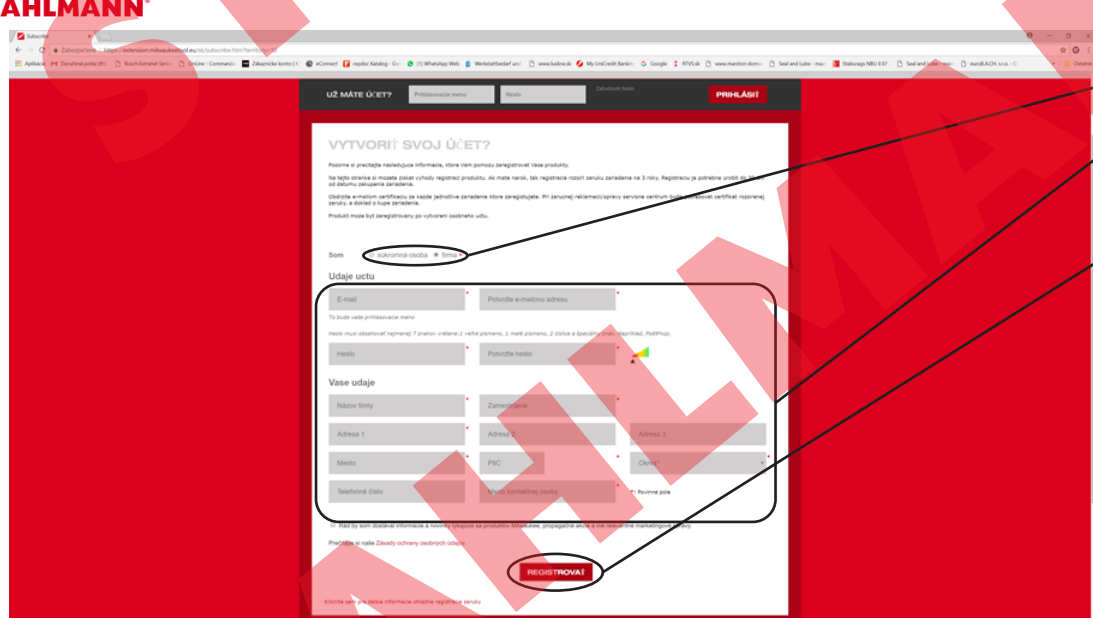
AHLMANN®

Subscribe

Zabezpečené | https://extension.milwaukeetool.eu/sk/subscribe.html

Aplikácie | Doručená pošta (81) | Bosch Extranet Servi | Online - Commande | Zákaznícke konto | eConnect | repdoc Katalog | (1) WhatsApp Web | Werkstattbedarf und | www.tuoline.sk | My UniCredit Bankin | Google | RTVS.sk | www.marston-domsc | Seal and tube | Slaburegi NBU | Seal and tube | euroB.A.CH. s.r.o. | Ostatné

UŽ MÁTE ÚČET? | Prihlasovacie meno | Heslo | Zabudnuté heslo | PRIHLÁSIŤ

VYTVORIŤ SVOJ ÚČET?

Pozorne si prečítajte nasledujúce informácie, ktoré Vám pomôžu zaregistrovať Vaše produkty.

Na tejto stránke si môžete získať výhody registrácie produktu. Ak máte nárok, tak registrácia rozšíri záruku zariadenia na 3 roky. Registráciu je potrebné urobiť do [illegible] od dátumu zakúpenia zariadenia.

Obdržíte e-mailom certifikáciu za každé jednotlivé zariadenie ktoré zaregistrujete. Pri záručnej reklamácii/oprave servisné centrum bude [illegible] certifikát rozšírenej záruky, a doklad o kúpe zariadenia.

Produkt môže byť zaregistrovaný po vytvorení osobného účtu.

Som ○ súkromná osoba ● firma *

Udaje uctu

E-mail * | Potvrdte e-mailovu adresu *

To bude vaše prihlasovacie meno

Heslo musí obsahovať najmenej 7 znakov vrátane 1 veľké písmeno, 1 malé písmeno, 2 číslice a špeciálny znak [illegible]

Heslo * | Potvrdťe heslo *

Vase udaje

Názov firmy * | Zamestnanie *

Adresa 1 * | Adresa 2 | Adresa 3

Mesto * | PSC * | Okres *

Telefonné číslo | Meno kontaktnej osoby * | * Povinné pole

Rád by som dostával informácie a novinky týkajúce sa produktov Milwaukee, propagačné akcie a iné relevantné marketingové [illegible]

Prečítajte si naše Zásady ochrany osobných údajov.

REGISTROVAŤ

Kliknite sem pre ďalšie informácie ohľadne registrácie záruky

AHLMANN